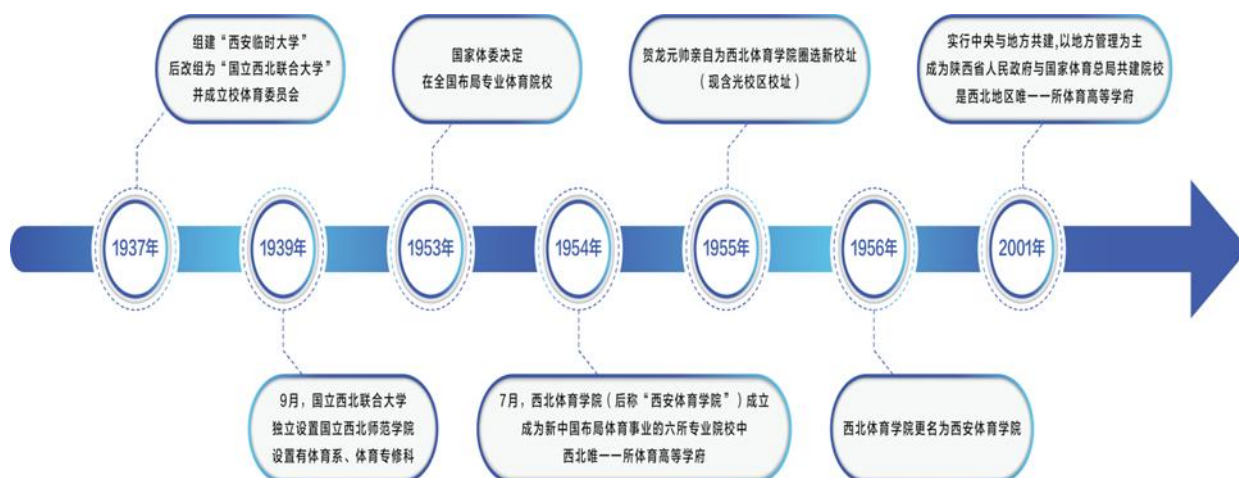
组建“西安临时大学”
后改组为“国立西北联合大学”
并成立校体育委员会

国家体委决定
在全国布局专业体育院校

贺龙元帅亲自为西北体育学院圈选新校址
（现含光校区校址）

实行中央与地方共建，以地方管理为主
成为陕西省人民政府与国家体育总局共建院校
是西北地区唯一一所体育高等学府

1937年

1939年

1953年

1954年

1955年

1956年

2001年

9月，国立西北联合大学
独立设置国立西北师范学院
设置有体育系、体育专修科

7月，西北体育学院（后称“西安体育学院”）成立
成为新中国布局体育事业的六所专业院校中
西北唯一一所体育高等学府

西北体育学院更名为西安体育学院